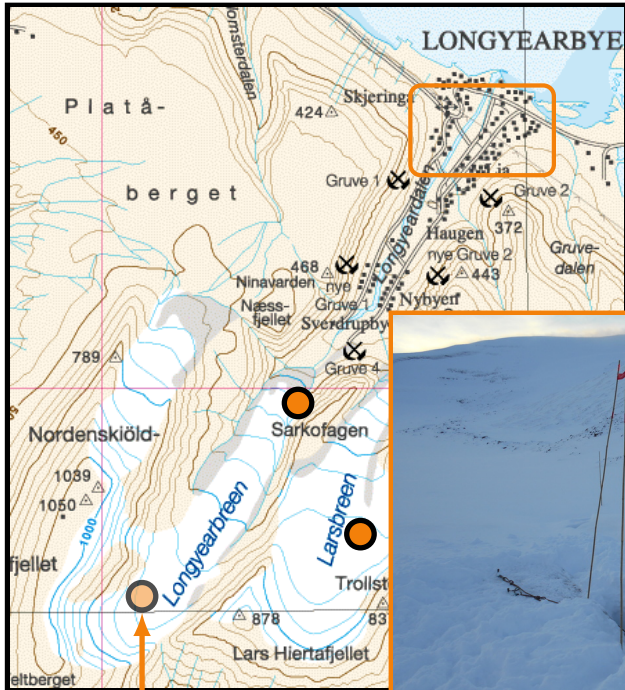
LONGYEARBYE

Platå-

berget

450

Skjeringa

424

Gruve 1

Longyeardalen

Gruve 2

372

Haugen

nye Gruve 2

443

Gruve-dalen

468

Ninavarden

nye Gruve

Næss-fjellet

Nybyen

Sverdrupbyen

Gruve 4

789

Nordenskiöld-

Sarkofagen

1039

1050

1000

Longyearbreen

Larsbreen

fjellet

Trollst

878

83

Lars Hiertafjellet

eltberget